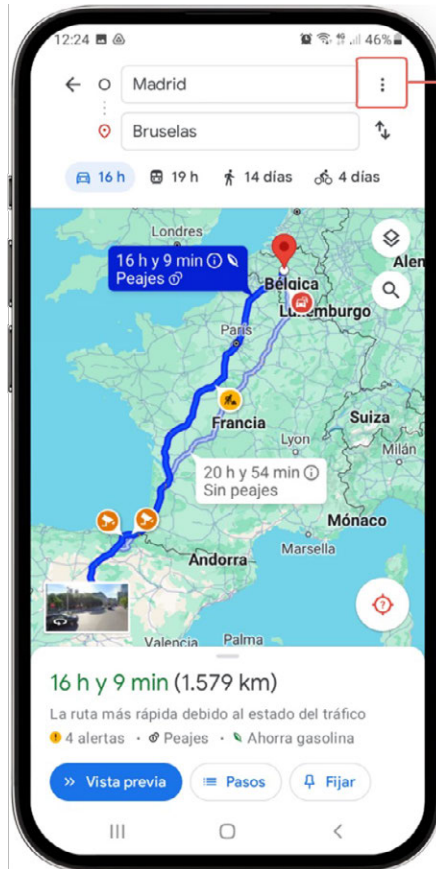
12:24 46%

Madrid

Bruselas

16 h 19 h 14 días 4 días

Londres

16 h y 9 min ⓘ
Peajes

Bélgica

Alem

Luxemburgo

París

Francia

Suiza

Lyon

Milán

20 h y 54 min ⓘ
Sin peajes

Mónaco

Marsella

Andorra

Valencia

Palma

16 h y 9 min (1.579 km)

La ruta más rápida debido al estado del tráfico

4 alertas · Peajes · Ahorra gasolina

Vista previa

Pasos

Fijar